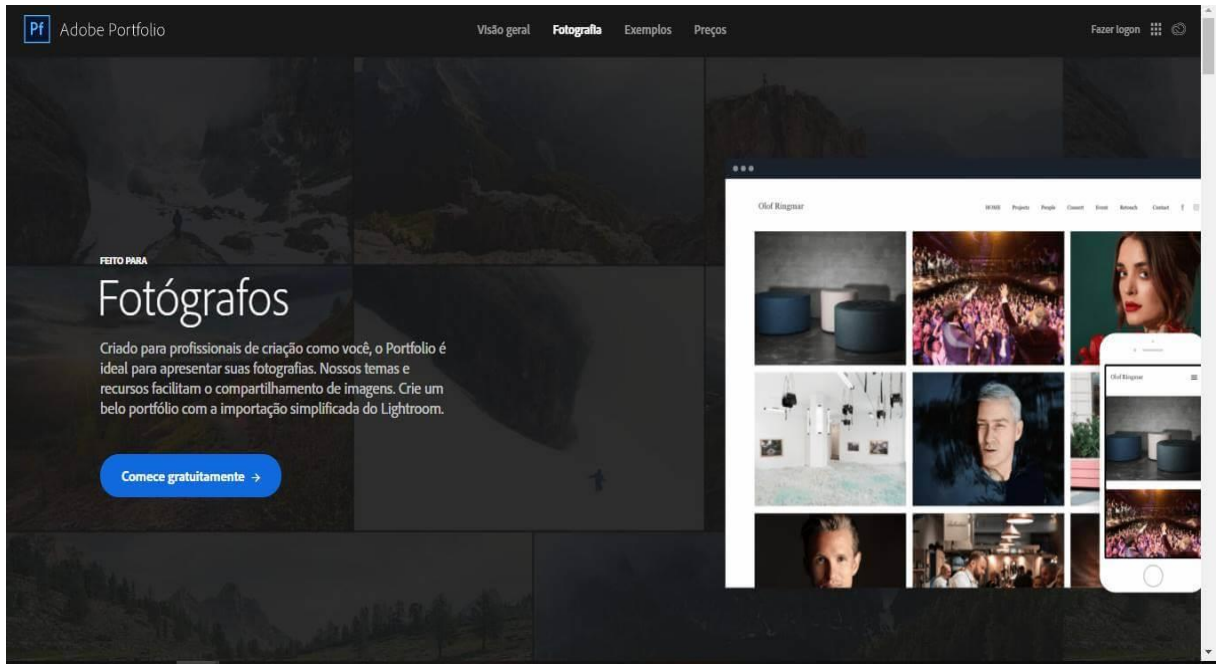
Pf Adobe Portfolio

Visão geral Fotografia Exemplos Preços

Fazer logon

FEITO PARA

Fotógrafos

Criado para profissionais de criação como você, o Portfolio é ideal para apresentar suas fotografias. Nossos temas e recursos facilitam o compartilhamento de imagens. Crie um belo portfólio com a importação simplificada do Lightroom.

Comece gratuitamente →

Olof Ringmar

HOME Projects People Concert Event Retouch Contact

Olof Ringmar